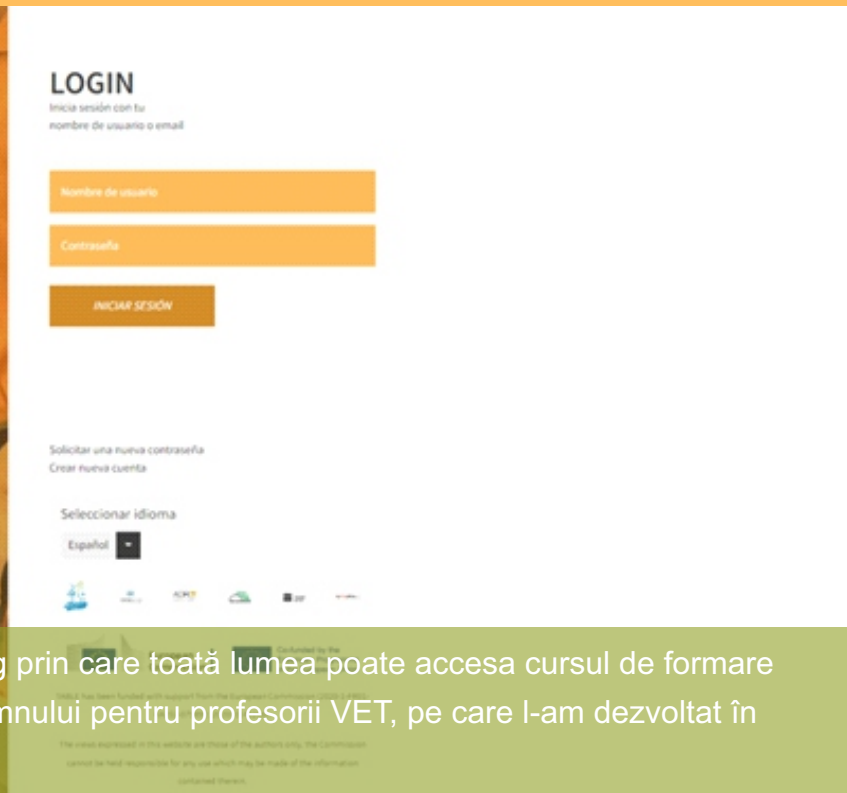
LOGIN
Inicia sesión con tu nombre de usuario o email

Nombre de usuario

Contraseña

INICIAR SESIÓN

Solicitar una nueva contraseña
Crear nueva cuenta

Seleccionar idioma

Español

g prin care toată lumea poate accesa cursul de formare
nnului pentru profesorii VET, pe care l-am dezvoltat în